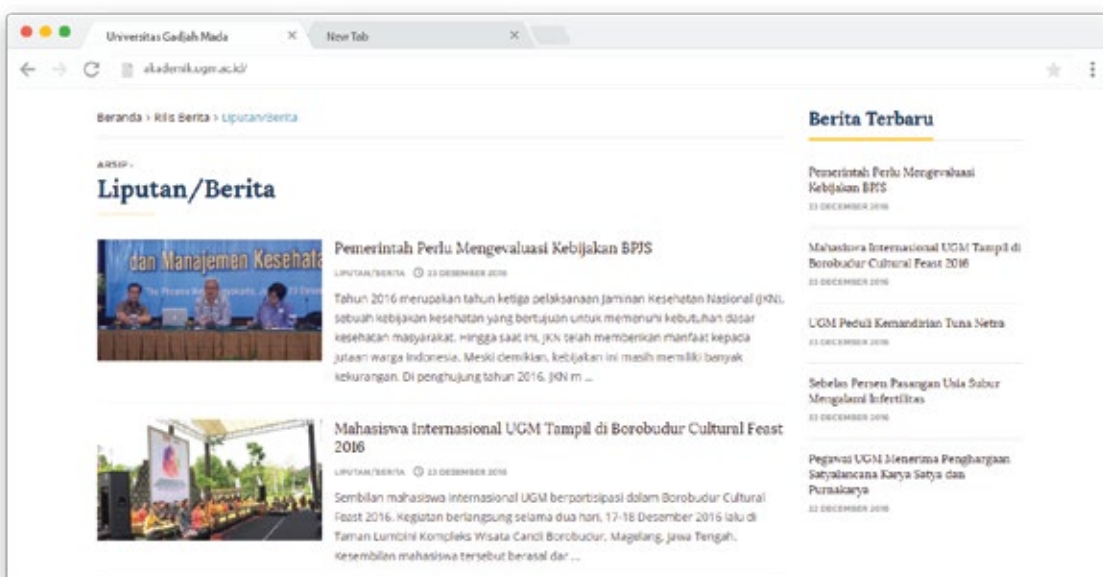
Universitas Gadjah Mada × New Tab ×

akademik.ugm.ac.id/

Beranda › Rilis Berita › Liputan/Berita

ARSIP -
Liputan/Berita

dan Manajemen Kesehata

Pemerintah Perlu Mengevaluasi Kebijakan BPJS

LIPUTAN/BERITA 23 DESEMBER 2016

Tahun 2016 merupakan tahun ketiga pelaksanaan Jaminan Kesehatan Nasional (JKN), sebuah kebijakan kesehatan yang bertujuan untuk memenuhi kebutuhan dasar kesehatan masyarakat. Hingga saat ini, JKN telah memberikan manfaat kepada jutaan warga Indonesia. Meski demikian, kebijakan ini masih memiliki banyak kekurangan. Di penghujung tahun 2016, JKN m ...

Mahasiswa Internasional UGM Tampil di Borobudur Cultural Feast 2016

LIPUTAN/BERITA 23 DESEMBER 2016

Sembilan mahasiswa internasional UGM berpartisipasi dalam Borobudur Cultural Feast 2016. Kegiatan berlangsung selama dua hari, 17-18 Desember 2016 lalu di Taman Lumbini Kompleks Wisata Candi Borobudur, Magelang, Jawa Tengah. Kesembilan mahasiswa tersebut berasal dar ...

Berita Terbaru

Pemerintah Perlu Mengevaluasi Kebijakan BPJS
23 DECEMBER 2016

Mahasiswa Internasional UGM Tampil di Borobudur Cultural Feast 2016
23 DECEMBER 2016

UGM Peduli Kemandirian Tuna Netra
23 DECEMBER 2016

Sebelas Persen Pasangan Usia Subur Mengalami Infertilitas
22 DECEMBER 2016

Pegawai UGM Menerima Penghargaan Satyalancana Karya Satya dan Purnakarya
22 DECEMBER 2016